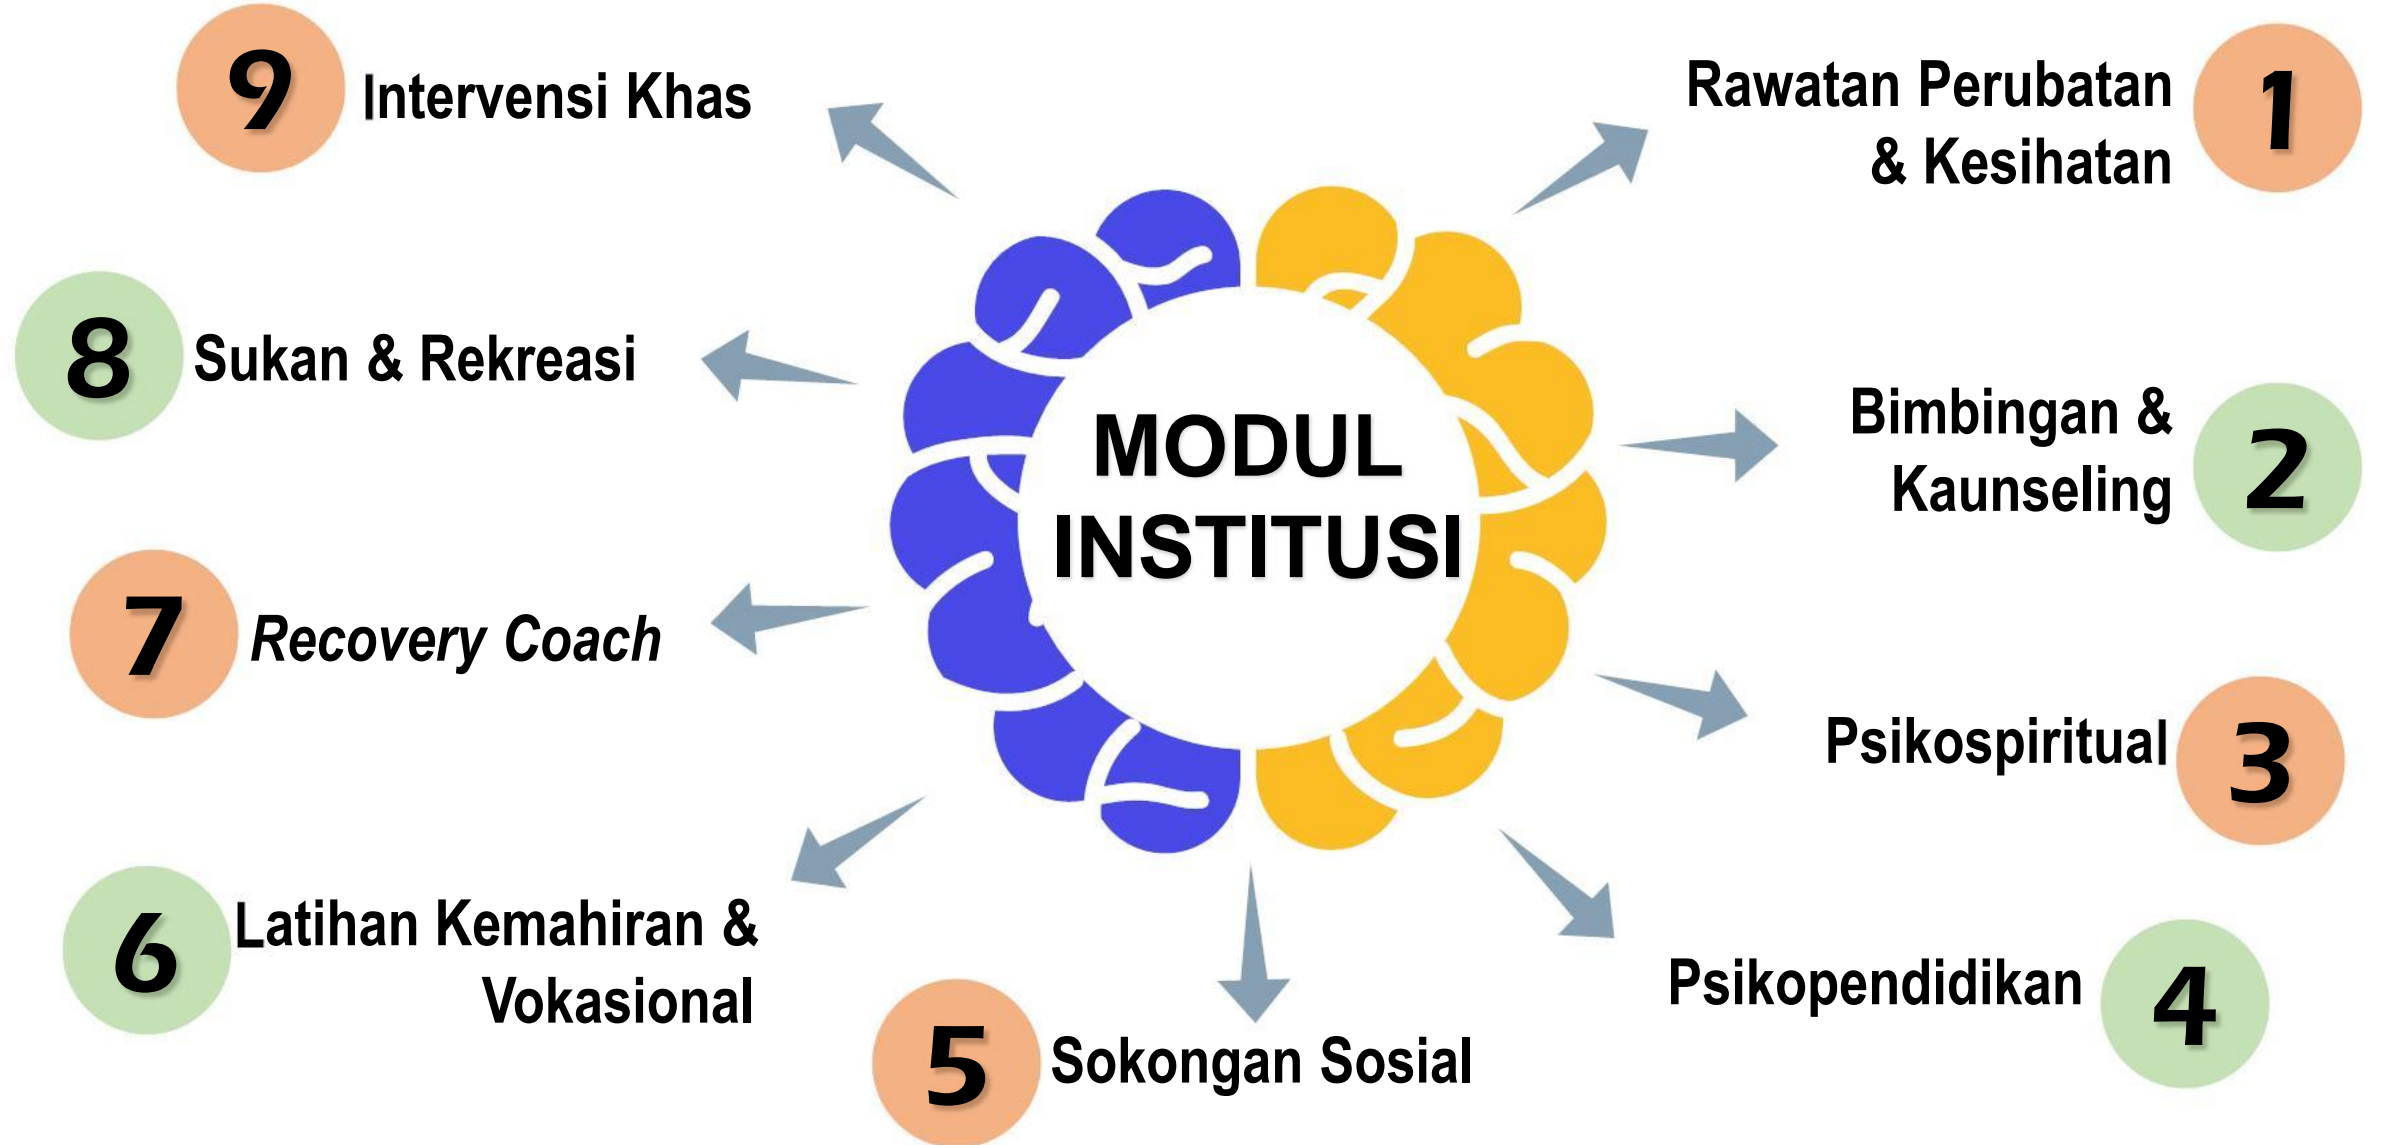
MODUL INSTITUSI

Rawatan Perubatan & Kesihatan 1

Bimbingan & Kaunseling 2

Psikospiritual 3

Psikopendidikan 4

5 Sokongan Sosial

6 Latihan Kemahiran & Vokasional

7 Recovery Coach

8 Sukan & Rekreasi

9 Intervensi Khas